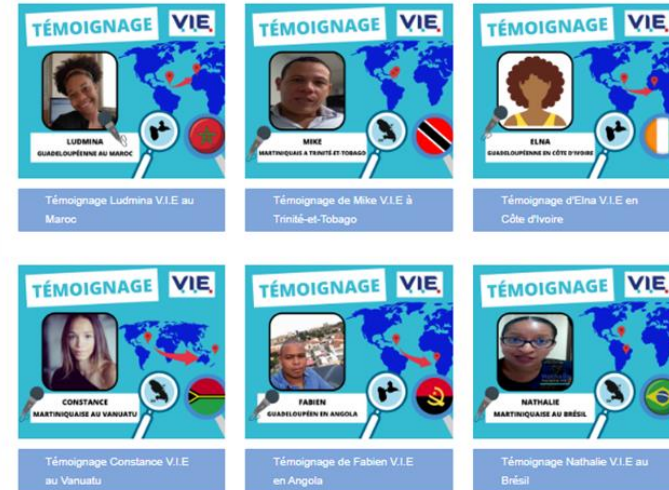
TÉMOIGNAGE V.I.E

LUDMINA
GUADELOUPÉENNE AU MAROC

Témoignage Ludmina V.I.E au Maroc

TÉMOIGNAGE V.I.E

MIKE
MARTINIQUAIS A TRINITÉ-ET-TOBAGO

Témoignage de Mike V.I.E à Trinité-et-Tobago

TÉMOIGNAGE V.I.E

ELNA
GUADELOUPÉENNE EN CÔTE D'IVOIRE

Témoignage d'Elna V.I.E en Côte d'Ivoire

TÉMOIGNAGE V.I.E

CONSTANCE
MARTINIQUAISE AU VANUATU

Témoignage Constance V.I.E au Vanuatu

TÉMOIGNAGE V.I.E

FABIEN
GUADELOUPÉEN EN ANGOLA

Témoignage de Fabien V.I.E en Angola

TÉMOIGNAGE V.I.E

NATHALIE
MARTINIQUAISE AU BRÉSIL

Témoignage Nathalie V.I.E au Brésil